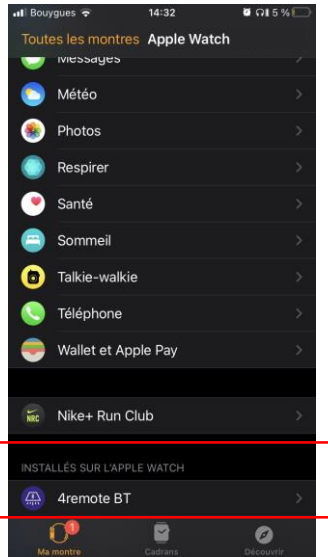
Bouygues 14:32 15 %

Toutes les montres Apple Watch

Messages

Météo

Photos

Respirer

Santé

Sommeil

Talkie-walkie

Téléphone

Wallet et Apple Pay

NRC Nike+ Run Club

INSTALLÉS SUR L'APPLE WATCH

4remote BT

1 Ma montre Cadrans Découvrir